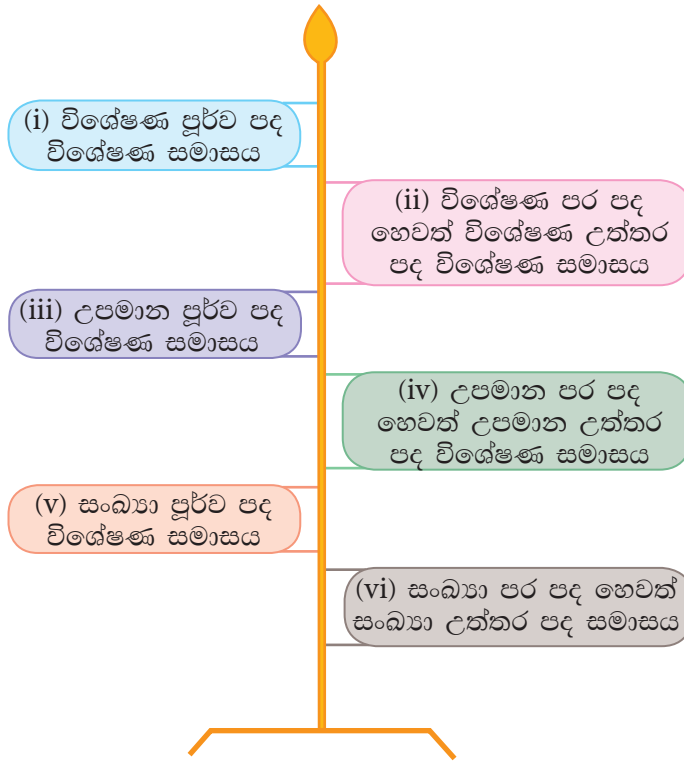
(i) විශේෂණ පූර්ව පද විශේෂණ සමාසය

(ii) විශේෂණ පර පද හෙවත් විශේෂණ උත්තර පද විශේෂණ සමාසය

(iii) උපමාන පූර්ව පද විශේෂණ සමාසය

(iv) උපමාන පර පද හෙවත් උපමාන උත්තර පද විශේෂණ සමාසය

(v) සංඛ්‍යා පූර්ව පද විශේෂණ සමාසය

(vi) සංඛ්‍යා පර පද හෙවත් සංඛ්‍යා උත්තර පද සමාසය